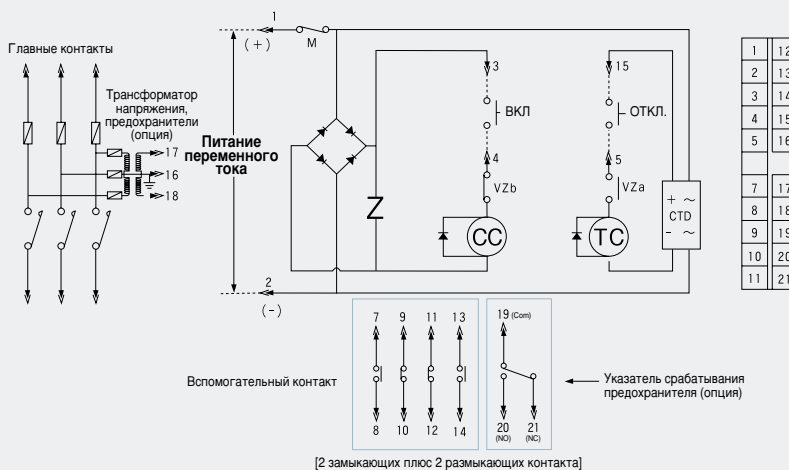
Главные контакты

Трансформатор напряжения, предохранители (опция)

17
16
18

1
(+)
M

Питание переменного тока

2
(-)

Z

3
ВКЛ
4
VZb
CC

15
ОТКЛ.
5
VZa
TC

+ ~
CTD
- ~

| 1 | 12 |
|---|---|
| 2 | 13 |
| 3 | 14 |
| 4 | 15 |
| 5 | 16 |
| | |
| 7 | 17 |
| 8 | 18 |
| 9 | 19 |
| 10 | 20 |
| 11 | 21 |

7 9 11 13
8 10 12 14

Вспомогательный контакт

19 (Com)
20 (NO) 21 (NC)

Указатель срабатывания предохранителя (опция)

[2 замыкающих плюс 2 размыкающих контакта]